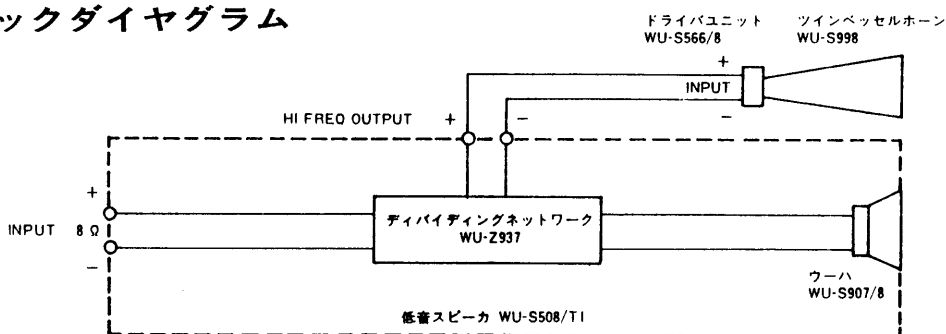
ックダイヤグラム

ドライバユニット
WU-S566/8

ツインベッセルホーン
WU-S998

+
INPUT
−

HI FREQ OUTPUT +
−

+
INPUT 8 Ω
−

ディバイディングネットワーク
WU-Z937

ウーハ
WU-S907/8

低音スピーカ WU-S508/TI